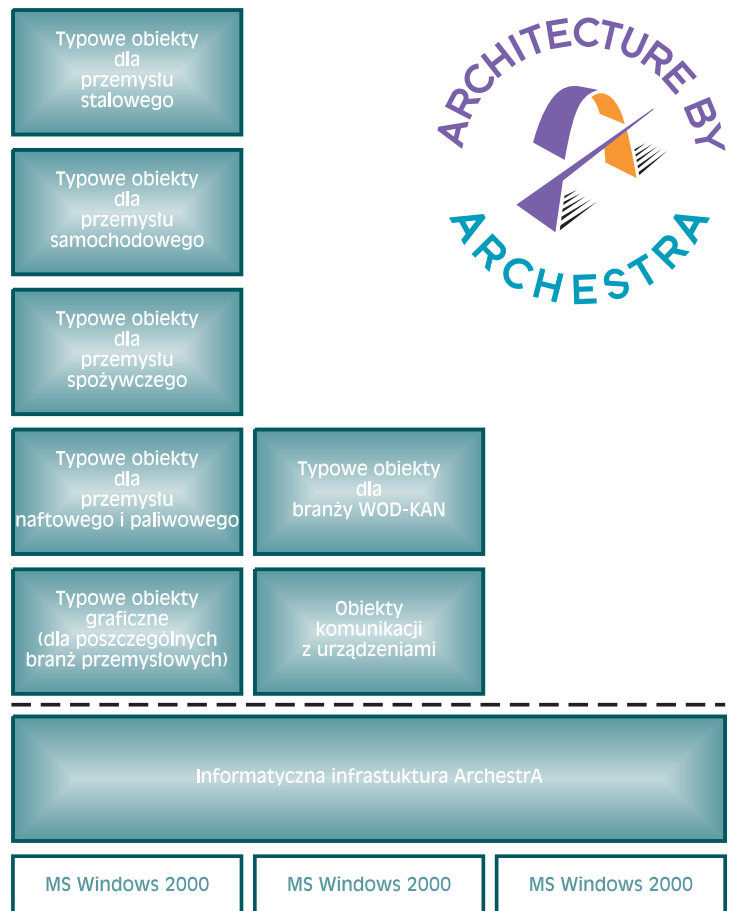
Typowe obiekty dla przemysłu stalowego

Typowe obiekty dla przemysłu samochodowego

Typowe obiekty dla przemysłu spożywczego

Typowe obiekty dla przemysłu naftowego i paliwowego

Typowe obiekty dla branży WOD-KAN

Typowe obiekty graficzne (dla poszczególnych branż przemysłowych)

Obiekty komunikacji z urządzeniami

Informatyczna infrastuktura ArchestrA

MS Windows 2000

MS Windows 2000

MS Windows 2000

ARCHITECTURE BY ARCHESTRA